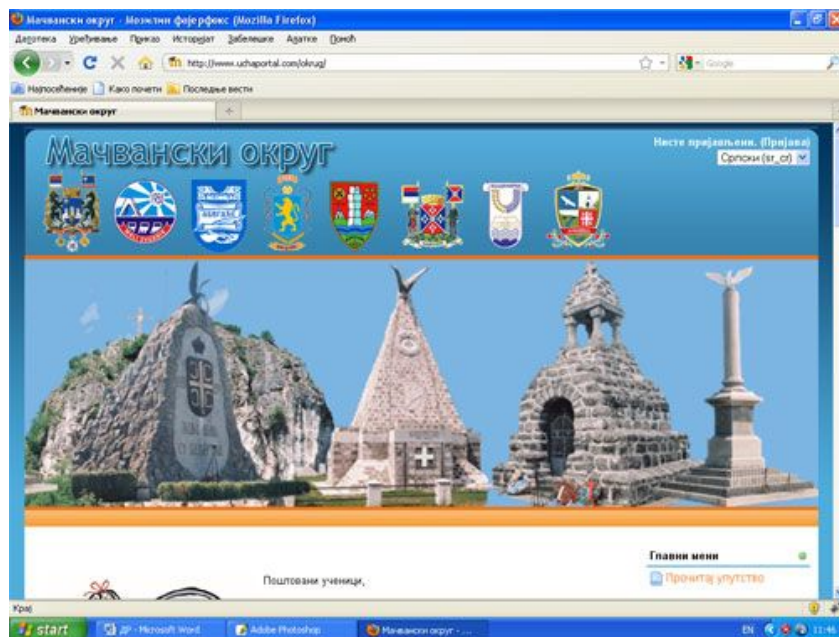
Мачвански округ - Мозилин фајерфокс (Mozilla Firefox)

Датотека Уређивање Приказ Историјат Забелешке Алатке Помоћ

http://www.uchaportal.com/okrug/

Google

Најпосећеније Како почети Последње вести

Мачвански округ

Мачвански округ

Нисте пријављени. (Пријава)

Српски (sr_cr)

Главни мени

Прочитај упутство

Поштовани ученици,

Крај

start

ДР - Microsoft Word

Adobe Photoshop

Мачвански округ - ...

EN

11:4